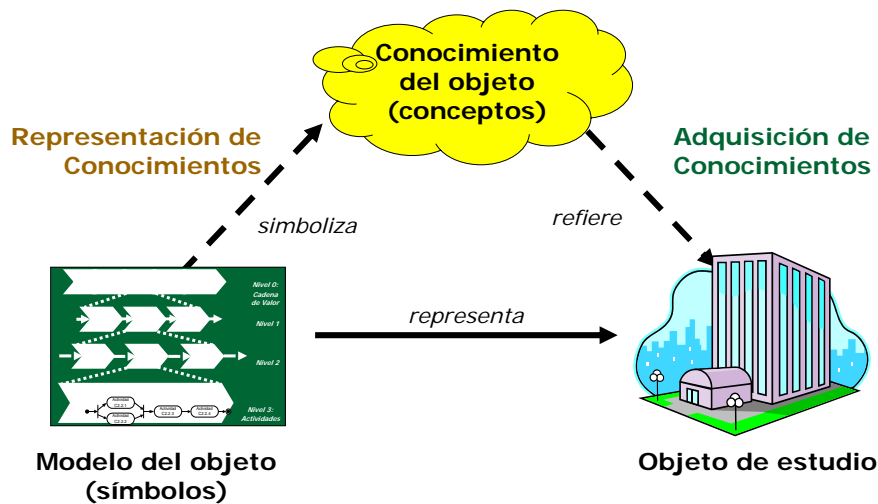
Conocimiento del objeto (conceptos)

Representación de Conocimientos

Adquisición de Conocimientos

simboliza

refiere

Nivel 0: Cadena de Valor

Nivel 1

Nivel 2

Nivel 3: Actividades

Actividad C2.2.1

Actividad C2.2.2

Actividad C2.2.3

Actividad C2.2.4

representa

Modelo del objeto (símbolos)

Objeto de estudio